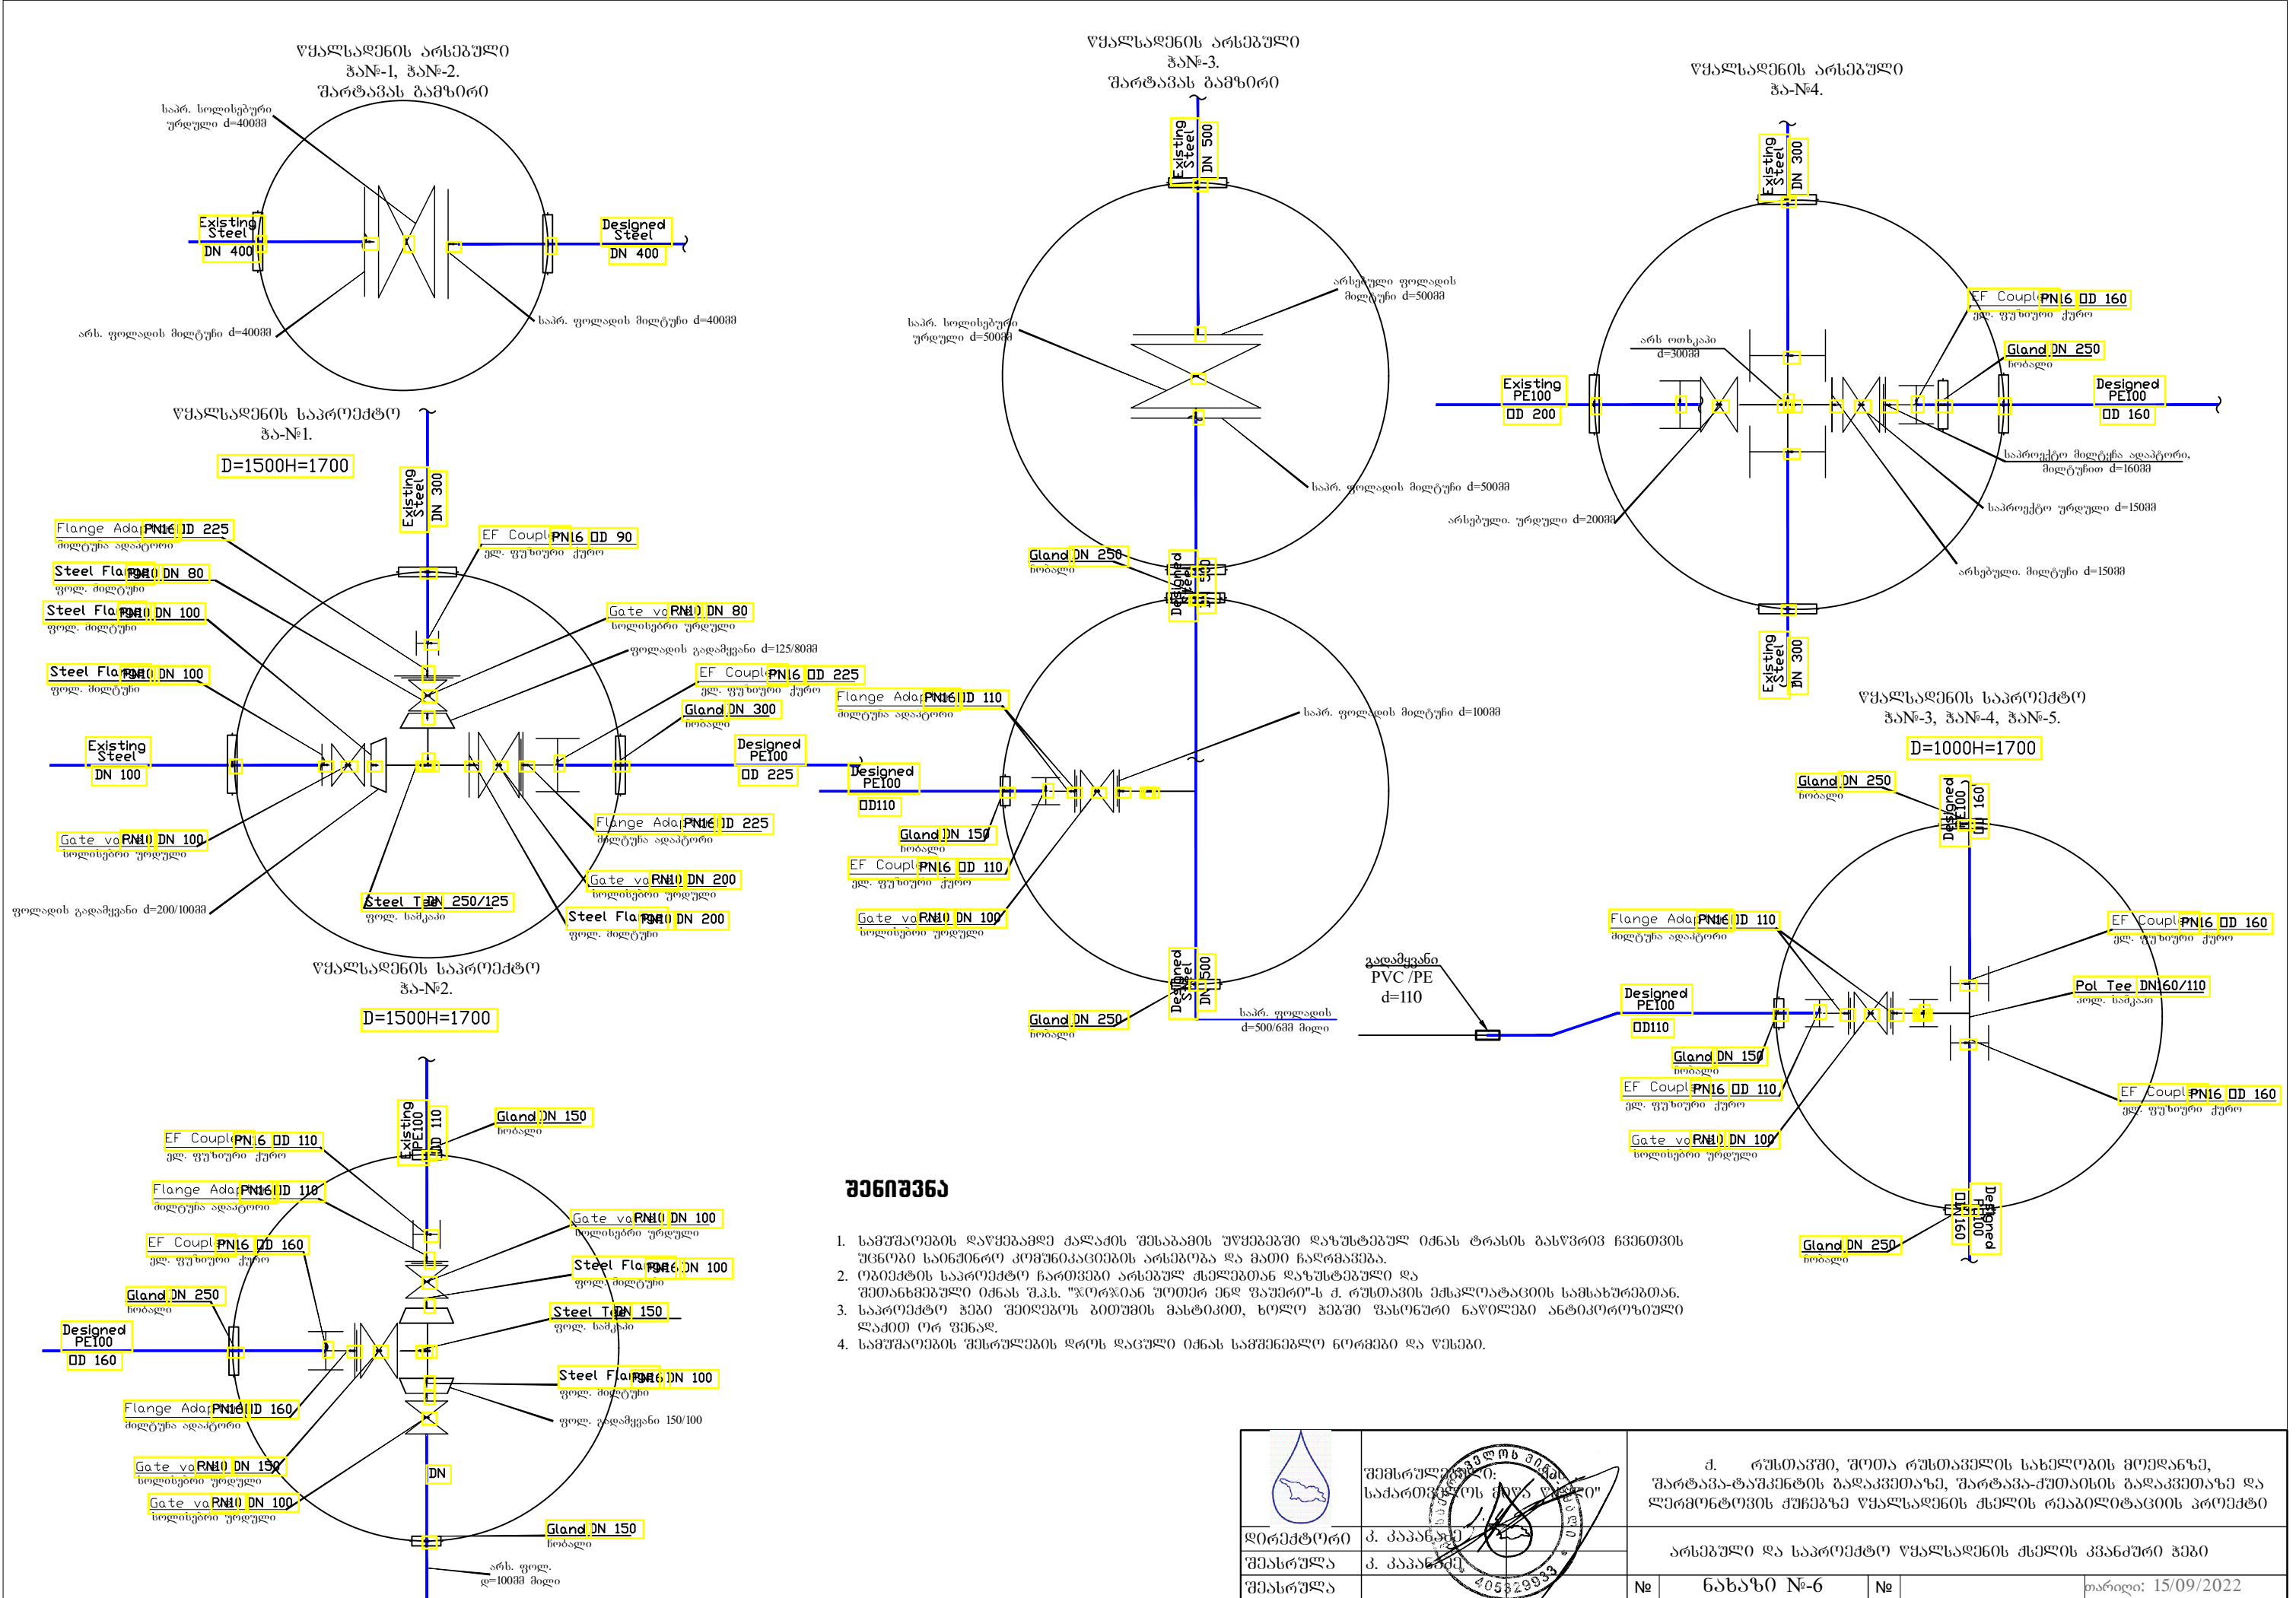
წყალსადენის არსებული
ჭაN-1, ჭაN-2.
შარტავას გამზირი

საპრ. სოლისებური ურდული d=400მმ
Existing Steel
DN 400
Designed Steel
DN 400
არს. ფოლადის მილტუჩი d=400მმ
საპრ. ფოლადის მილტუჩი d=400მმ

წყალსადენის არსებული
ჭაN-3.
შარტავას გამზირი

Existing Steel
DN 500
არსებული ფოლადის მილტუჩი d=500მმ
საპრ. სოლისებური ურდული d=500მმ
საპრ. ფოლადის მილტუჩი d=500მმ
Gland DN 250
ჩობალი
Designed Steel DN 500

წყალსადენის არსებული
ჭა-N4.

Existing Steel
DN 300
EF Coupler PN16 DD 160
ელ. ფუზიური ქურო
არს ოთხკაპი d=300მმ
Gland DN 250
ჩობალი
Existing PE100
DD 200
Designed PE100
DD 160
საპროექტო მილტუჩა ადაპტორი, მილტუჩით d=160მმ
საპროექტო ურდული d=150მმ
არსებული. ურდული d=200მმ
არსებული. მილტუჩი d=150მმ
Existing Steel
DN 300

წყალსადენის საპროექტო
ჭა-N1.
D=1500H=1700

Existing Steel
DN 300
Flange Adapter PN16 DD 225
მილტუჩა ადაპტორი
EF Coupler PN16 DD 90
ელ. ფუზიური ქურო
Steel Flange PN10 DN 80
ფოლ. მილტუჩი
Steel Flange PN10 DN 100
ფოლ. მილტუჩი
Gate valve PN10 DN 80
სოლისებური ურდული
ფოლადის გადამყვანი d=125/80მმ
Steel Flange PN10 DN 100
ფოლ. მილტუჩი
EF Coupler PN16 DD 225
ელ. ფუზიური ქურო
Gland DN 300
ჩობალი
Existing Steel
DN 100
Designed PE100
DD 225
Flange Adapter PN16 DD 225
მილტუჩა ადაპტორი
Gate valve PN10 DN 100
სოლისებური ურდული
Gate valve PN10 DN 200
სოლისებური ურდული
ფოლადის გადამყვანი d=200/100მმ
Steel Tee DN 250/125
ფოლ. სამკაპი
Steel Flange PN10 DN 200
ფოლ. მილტუჩი

Flange Adapter PN16 DD 110
მილტუჩა ადაპტორი
საპრ. ფოლადის მილტუჩი d=100მმ
Designed PE100
DD110
Gland DN 150
ჩობალი
EF Coupler PN16 DD 110
ელ. ფუზიური ქურო
Gate valve PN10 DN 100
სოლისებური ურდული
Designed Steel DN 500
Gland DN 250
ჩობალი
საპრ. ფოლადის d=500/63მ მილი
გადამყვანი
PVC /PE
d=110

წყალსადენის საპროექტო
ჭაN-3, ჭაN-4, ჭაN-5.
D=1000H=1700

Gland DN 250
ჩობალი
Designed PE100 DD 160
Flange Adapter PN16 DD 110
მილტუჩა ადაპტორი
EF Coupler PN16 DD 160
ელ. ფუზიური ქურო
Pol Tee DN160/110
პოლ. სამკაპი
Designed PE100
DD110
Gland DN 150
ჩობალი
EF Coupler PN16 DD 110
ელ. ფუზიური ქურო
EF Coupler PN16 DD 160
ელ. ფუზიური ქურო
Gate valve PN10 DN 100
სოლისებური ურდული
Gland DN 250
ჩობალი
Designed PE100 DD160

წყალსადენის საპროექტო
ჭა-N2.
D=1500H=1700

Existing PE100 DD 110
Gland DN 150
ჩობალი
EF Coupler PN16 DD 110
ელ. ფუზიური ქურო
Flange Adapter PN16 DD 110
მილტუჩა ადაპტორი
Gate valve PN10 DN 100
სოლისებური ურდული
EF Coupler PN16 DD 160
ელ. ფუზიური ქურო
Steel Flange PN16 DN 100
ფოლ. მილტუჩი
Gland DN 250
ჩობალი
Steel Tee DN 150
ფოლ. სამკაპი
Designed PE100
DD 160
Steel Flange PN16 DN 100
ფოლ. მილტუჩი
Flange Adapter PN16 DD 160
მილტუჩა ადაპტორი
ფოლ. გადამყვანი 150/100
Gate valve PN10 DN 150
სოლისებური ურდული
Gate valve PN10 DN 100
სოლისებური ურდული
DN
Gland DN 150
ჩობალი
არს. ფოლ. დ=100მმ მილი

შენიშვნა

1. სამუშაოების დაწყებამდე ქალაქის შესაბამის უწყებებში დაზუსტებულ იქნას ტრასის გასწვრივ ჩვენთვის უცნობი საინჟინრო კომუნიკაციების არსებობა და მათი ჩაღრმავება.
2. ობიექტის საპროექტო ნაწილები არსებულ ქსელებთან დაზუსტებული და შეთანხმებული იქნას შ.პ.ს. "ჯორჯიან უოთერ ენდ ფაუერ"-ს ქ. რუსთავის ექსპლოატაციის სამსახურებთან.
3. საპროექტო ჭები შეიღებოს ბითუმის მასტიკით, ხოლო ჭებში ფასონური ნაწილები ანტიკოროზიული ლაქით ორ ფენად.
4. სამუშაოების შესრულების დროს დაცული იქნას საშენებლო ნორმები და წესები.

შემსრულებელი: საქართველოს გაერთიანებული წყალმომარაგების კომპანია "
ქ. რუსთავში, შოთა რუსთაველის სახელობის მოედანზე, შარტავა-ტაშკენტის გადაკვეთაზე, შარტავა-ქუთაისის გადაკვეთაზე და ლერმონტოვის ქუჩებზე წყალსადენის ქსელის რეაბილიტაციის პროექტი
დირექტორი ქ. კაპანაძე
შეასრულა ქ. კაპანაძე
შეასრულა
არსებული და საპროექტო წყალსადენის ქსელის კვანძური ჭები
№ ნახაზი №-6 №
თარიღი: 15/09/2022
405329933